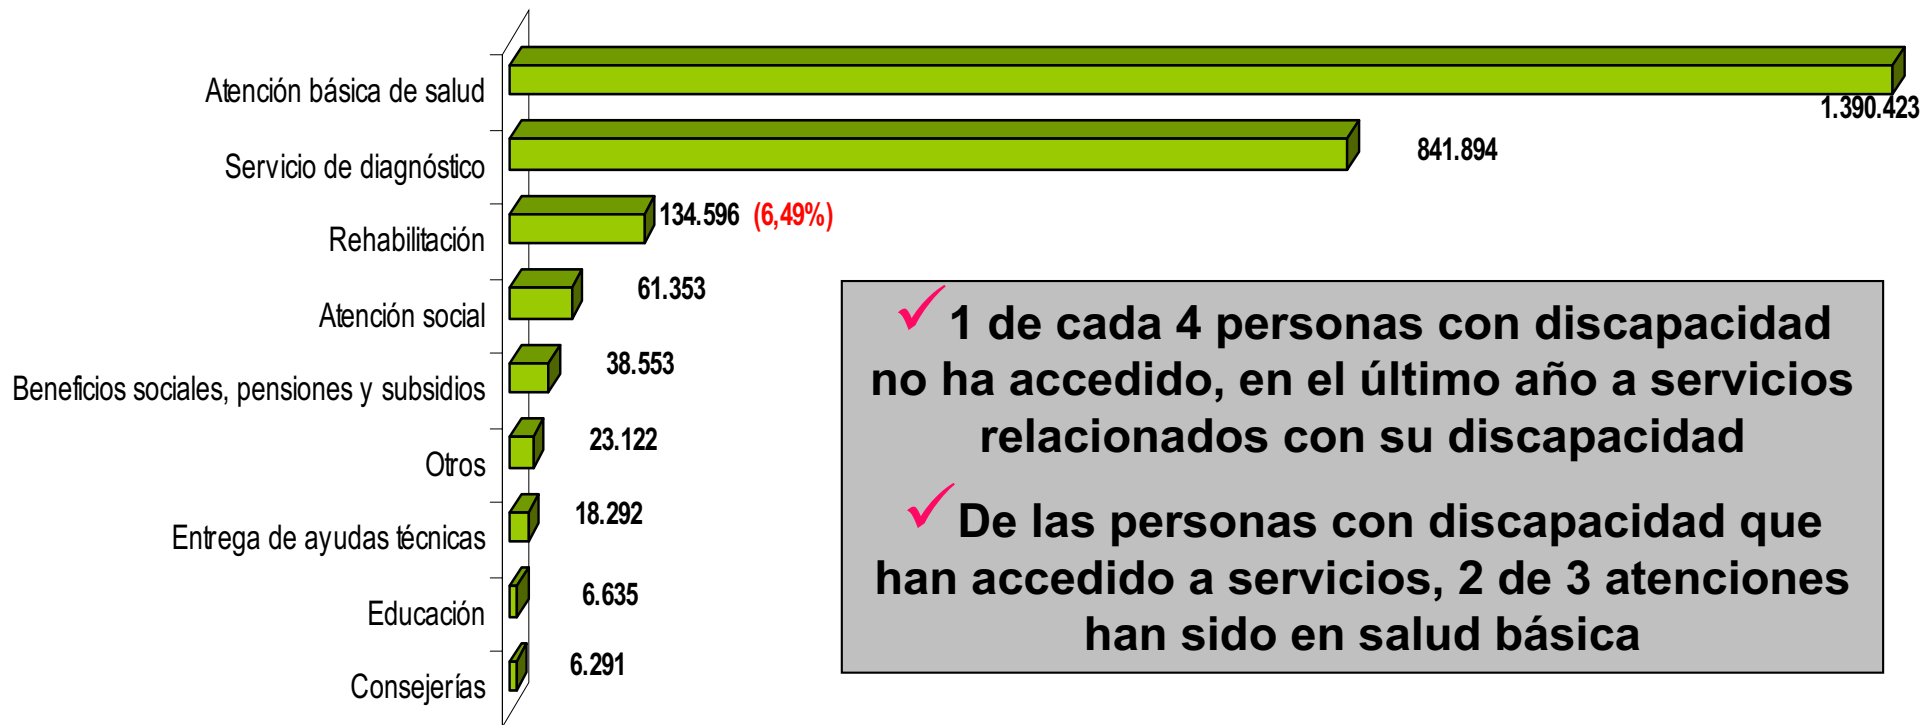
Atención básica de salud 1.390.423

Servicio de diagnóstico 841.894

Rehabilitación 134.596 (6,49%)

Atención social 61.353

Beneficios sociales, pensiones y subsidios 38.553

Otros 23.122

Entrega de ayudas técnicas 18.292

Educación 6.635

Consejerías 6.291

✓1 de cada 4 personas con discapacidad no ha accedido, en el último año a servicios relacionados con su discapacidad

✓De las personas con discapacidad que han accedido a servicios, 2 de 3 atenciones han sido en salud básica